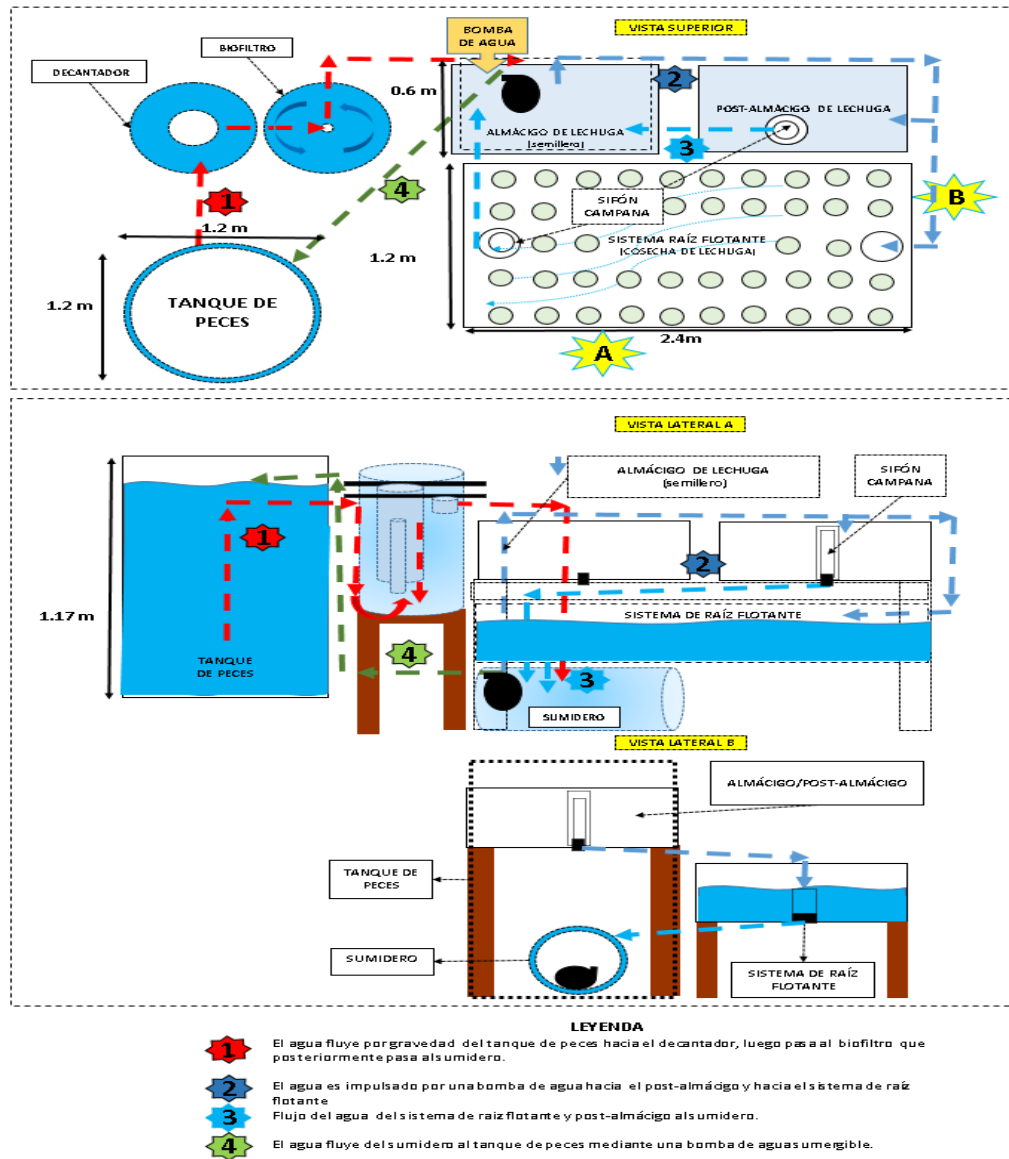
BOMBA DE AGUA

VISTA SUPERIOR

BIOFILTRO

DECANTADOR

0.6 m

2

POST-ALMÁCIGO DE LECHUGA

ALMÁCIGO DE LECHUGA
(semillero)

3

4

B

1

SIFÓN CAMPANA

1.2 m

1.2 m

SISTEMA RAÍZ FLOTANTE
(COSECHA DE LECHUGA)

1.2 m

TANQUE DE PECES

A

2.4m

VISTA LATERAL A

ALMÁCIGO DE LECHUGA
(semillero)

SIFÓN CAMPANA

1

1.17 m

2

SISTEMA DE RAÍZ FLOTANTE

4

TANQUE DE PECES

3

SUMIDERO

VISTA LATERAL B

ALMÁCIGO/POST-ALMÁCIGO

TANQUE DE PECES

SUMIDERO

SISTEMA DE RAÍZ FLOTANTE

LEYENDA

1 El agua fluye por gravedad del tanque de peces hacia el decantador, luego pasa al biofiltro que posteriormente pasa al sumidero.

2 El agua es impulsado por una bomba de agua hacia el post-almácigo y hacia el sistema de raíz flotante

3 Flujo del agua del sistema de raiz flotante y post-almácigo al sumidero.

4 El agua fluye del sumidero al tanque de peces mediante una bomba de agua sumergible.